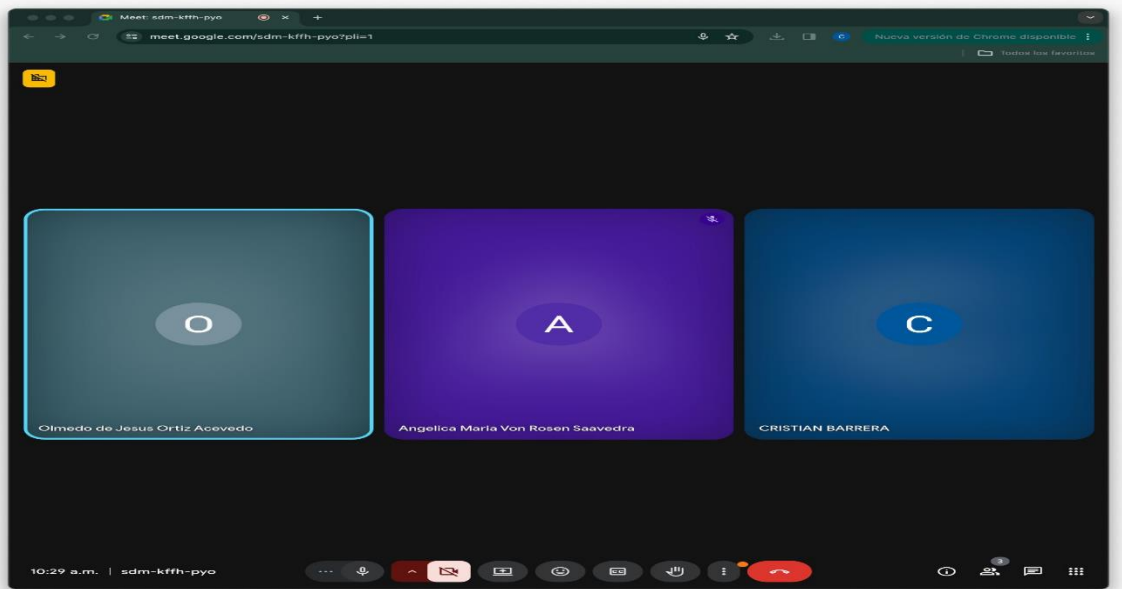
Meet: sdm-kffh-pyo

meet.google.com/sdm-kffh-pyo?pli=1

Nueva versión de Chrome disponible

Todos los favoritos

O

Olmedo de Jesus Ortiz Acevedo

A

Angelica Maria Von Rosen Saavedra

C

CRISTIAN BARRERA

10:29 a.m. | sdm-kffh-pyo

3